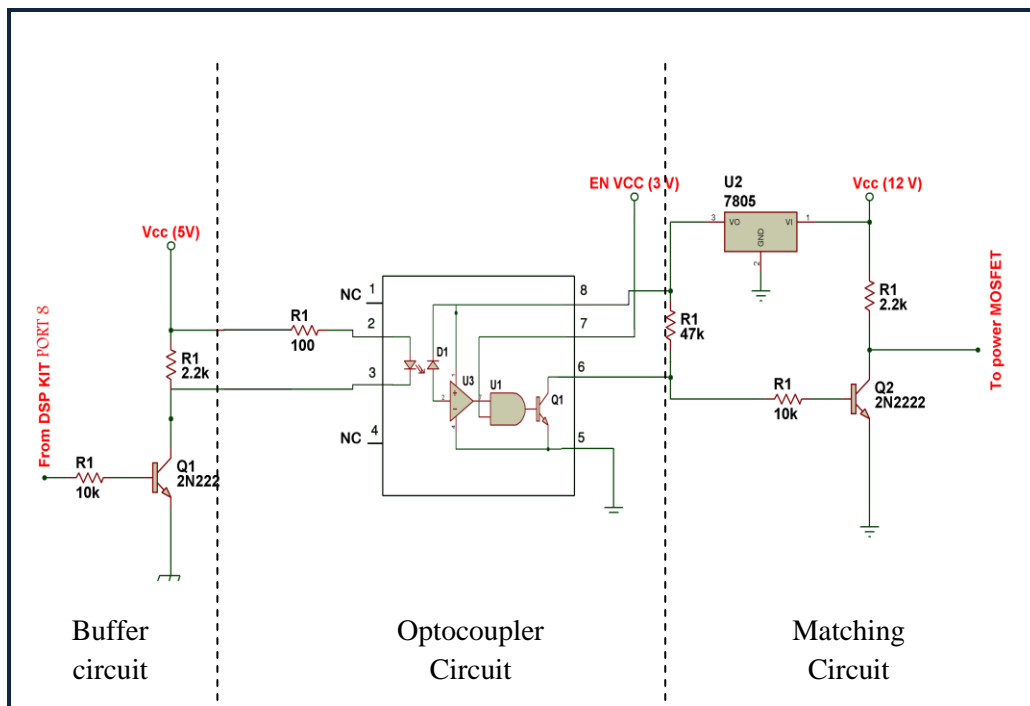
From DSP KIT PORT 8

Vcc (5V)

R1
2.2k

R1
10k

Q1
2N222

R1
100

NC 1
2
3
NC 4

D1
U3
U1
Q1

8
7
6
5

EN VCC (3 V)

U2
7805
3 VO
VI 1
GND
2

Vcc (12 V)

R1
47k

R1
2.2k

R1
10k

Q2
2N2222

To power MOSFET

Buffer circuit

Optocoupler Circuit

Matching Circuit